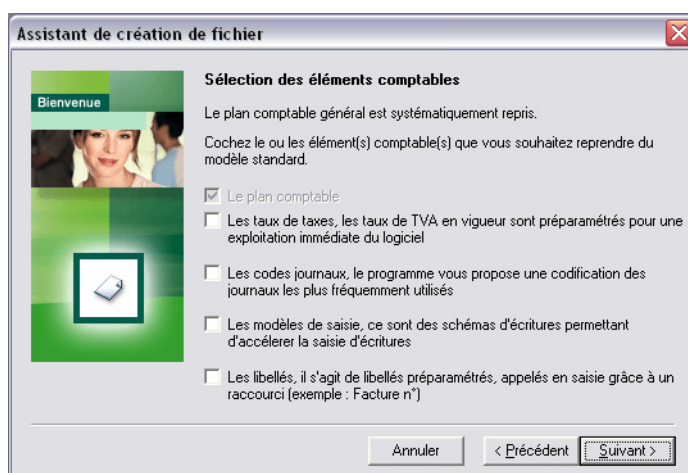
Assistant de création de fichier

Bienvenue

Sélection des éléments comptables

Le plan comptable général est systématiquement repris.

Cochez le ou les élément(s) comptable(s) que vous souhaitez reprendre du modèle standard.

☑ Le plan comptable

☐ Les taux de taxes, les taux de TVA en vigueur sont préparamétrés pour une exploitation immédiate du logiciel

☐ Les codes journaux, le programme vous propose une codification des journaux les plus fréquemment utilisés

☐ Les modèles de saisie, ce sont des schémas d'écritures permettant d'accélerer la saisie d'écritures

☐ Les libellés, il s'agit de libellés préparamétrés, appelés en saisie grâce à un raccourci (exemple : Facture n°)

Annuler | < Précédent | Suivant >